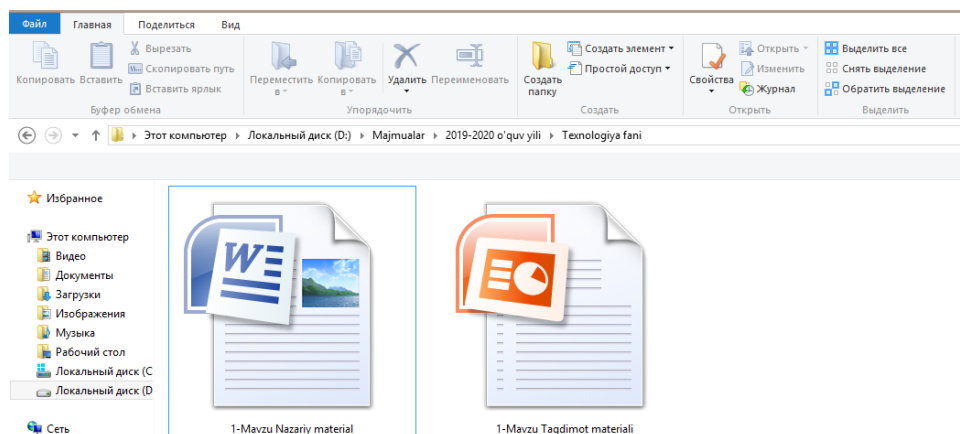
Файл Главная Поделиться Вид

Копировать Вставить Вырезать Скопировать путь Вставить ярлык
Буфер обмена

Переместить в Копировать в Удалить Переименовать
Упорядочить

Создать папку Создать элемент Простой доступ
Создать

Свойства Открыть Изменить Журнал
Открыть

Выделить все Снять выделение Обратить выделение
Выделить

Этот компьютер › Локальный диск (D:) › Majmualar › 2019-2020 o'quv yili › Texnologiya fani

Избранное

Этот компьютер
Видео
Документы
Загрузки
Изображения
Музыка
Рабочий стол
Локальный диск (C
Локальный диск (D

Сеть

1-Mavzu Nazariy material

1-Mavzu Taqdimot materiali